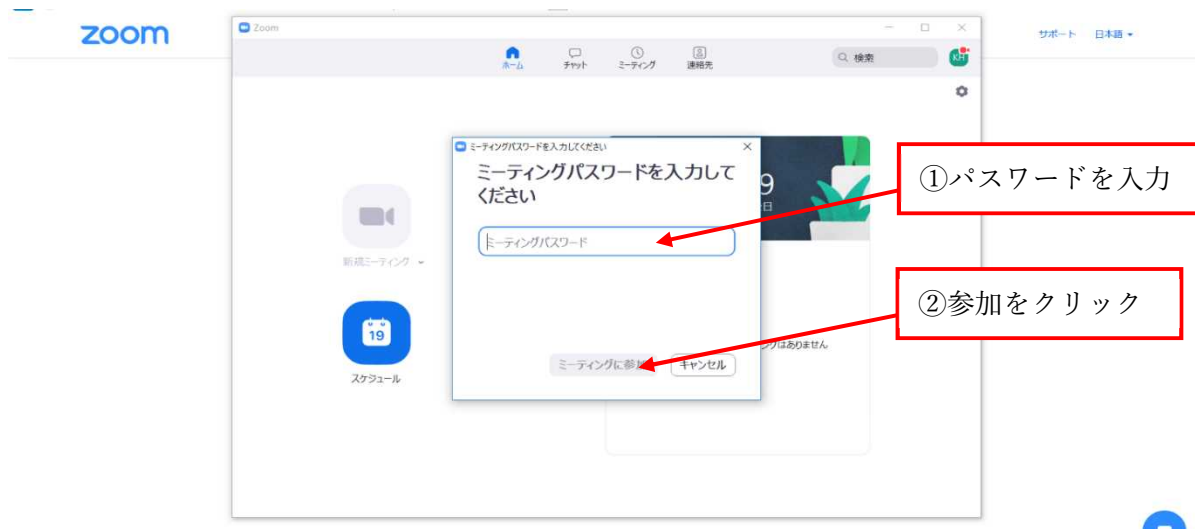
zoom

サポート 日本語 ▾

Zoom

ホーム チャット ミーティング 連絡先

検索

KH

新規ミーティング ▾

19

スケジュール

ミーティングパスワードを入力してください

ミーティングパスワードを入力してください

ミーティングパスワード

ミーティングに参加

キャンセル

9

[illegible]ングはありません

①パスワードを入力

②参加をクリック